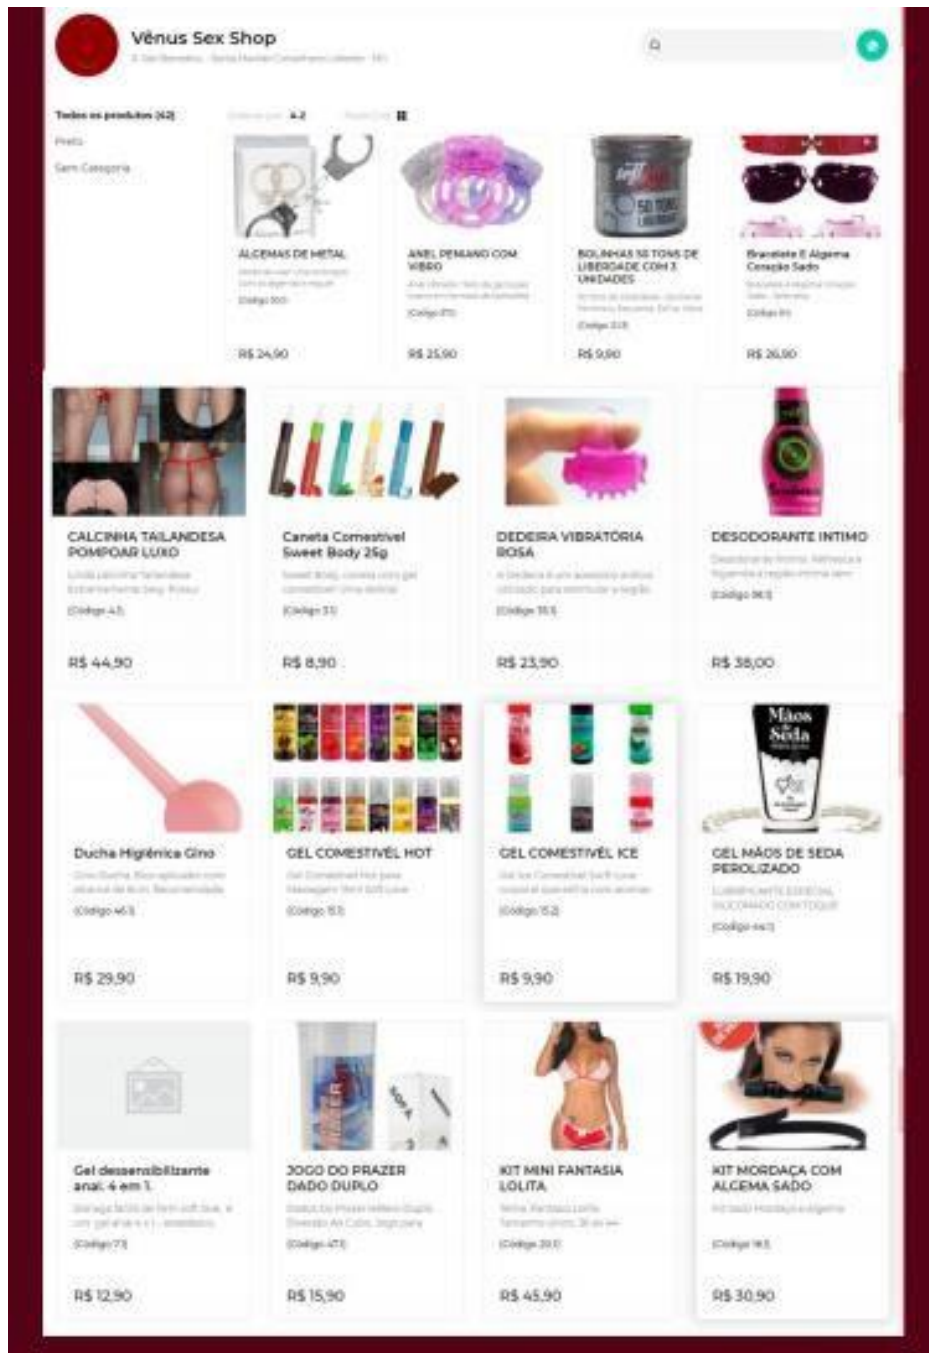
Vênus Sex Shop
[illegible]

Todos os produtos (62)
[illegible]
Sem Categoria

ALGEMAS DE METAL
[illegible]
R$ 24,90

ANEL PENIANO COM VIBRO
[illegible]
R$ 25,90

BOLINHAS 50 TONS DE LIBERDADE COM 3 UNIDADES
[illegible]
R$ 9,90

Bracelete E Algema Coração Sado
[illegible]
R$ 26,90

CALCINHA TAILANDESA POMPOAR LUXO
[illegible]
R$ 44,90

Caneta Comestivel Sweet Body 25g
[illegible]
R$ 8,90

DEDEIRA VIBRATÓRIA ROSA
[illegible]
R$ 23,90

DESODORANTE INTIMO
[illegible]
R$ 38,00

Ducha Higiênica Gino
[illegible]
R$ 29,90

GEL COMESTÍVEL HOT
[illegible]
R$ 9,90

GEL COMESTÍVEL ICE
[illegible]
R$ 9,90

GEL MÃOS DE SEDA PEROLIZADO
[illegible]
R$ 19,90

Gel dessensibilizante anal: 4 em 1.
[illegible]
R$ 12,90

JOGO DO PRAZER DADO DUPLO
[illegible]
R$ 15,90

KIT MINI FANTASIA LOLITA
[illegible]
R$ 45,90

KIT MORDAÇA COM ALGEMA SADO
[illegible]
R$ 30,90